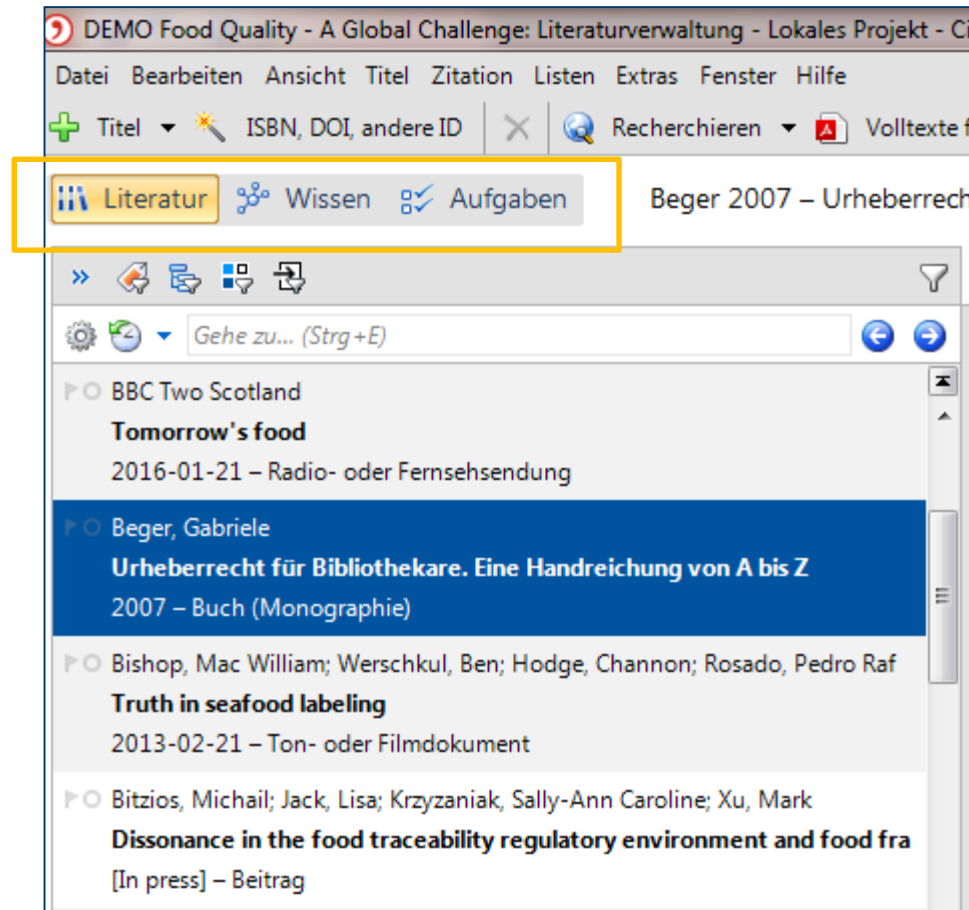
DEMO Food Quality - A Global Challenge: Literaturverwaltung - Lokales Projekt - Ci

Datei Bearbeiten Ansicht Titel Zitation Listen Extras Fenster Hilfe

Titel ISBN, DOI, andere ID Recherchieren Volltexte f

Literatur Wissen Aufgaben

Beger 2007 – Urheberrech

Gehe zu... (Strg+E)

BBC Two Scotland
**Tomorrow's food**
2016-01-21 – Radio- oder Fernsehsendung

Beger, Gabriele
**Urheberrecht für Bibliothekare. Eine Handreichung von A bis Z**
2007 – Buch (Monographie)

Bishop, Mac William; Werschkul, Ben; Hodge, Channon; Rosado, Pedro Raf
**Truth in seafood labeling**
2013-02-21 – Ton- oder Filmdokument

Bitzios, Michail; Jack, Lisa; Krzyzaniak, Sally-Ann Caroline; Xu, Mark
**Dissonance in the food traceability regulatory environment and food fra**
[In press] – Beitrag